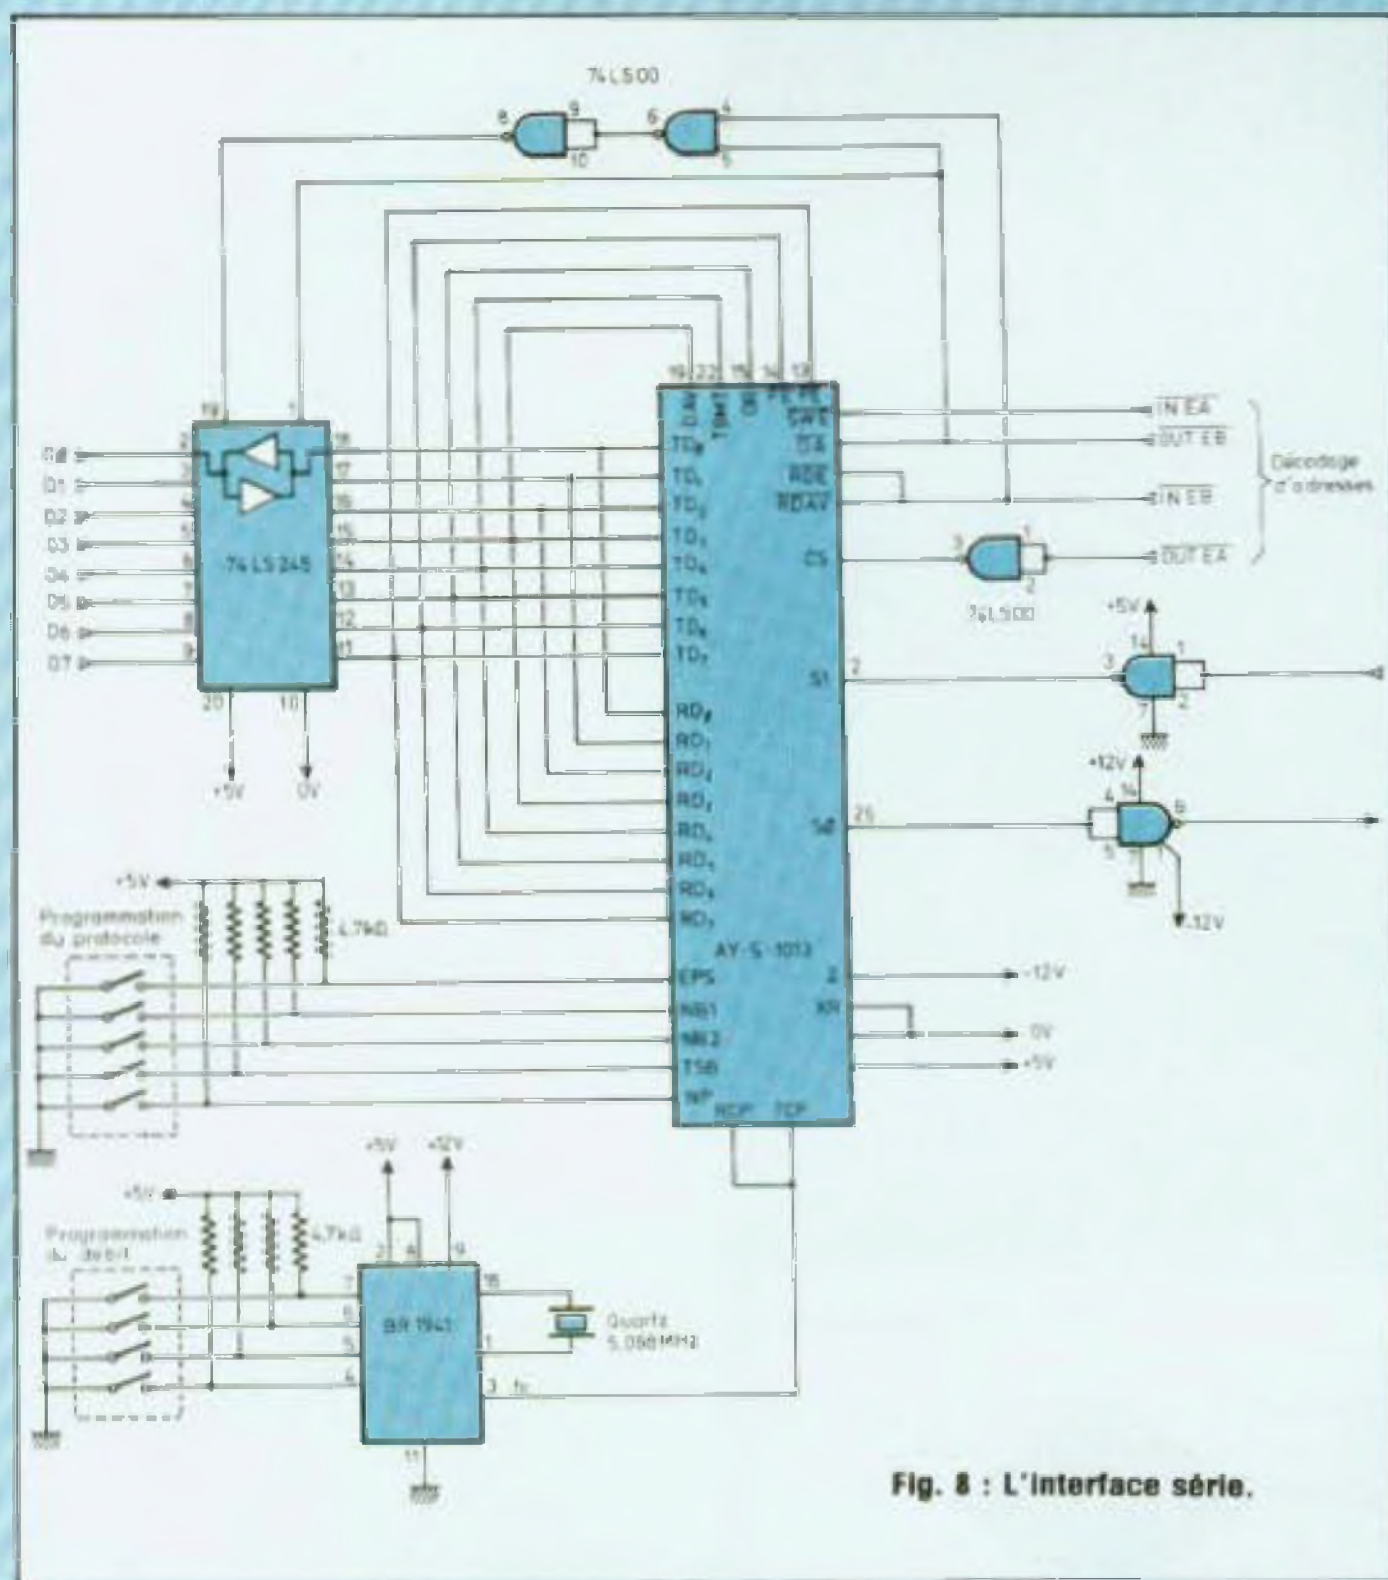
74LS00

8 9 10 6 4 5

19 1

D0 D1 D2 D3 D4 D5 D6 D7

2 3 4 5 6 7 8 9

74 LS 245

18 17 16 15 14 13 12 11

20 10

+5V 0V

19 22 15 16 13

TD0 TD1 TD2 TD3 TD4 TD5 TD6 TD7

RD0 RD1 RD2 RD3 RD4 RD5 RD6 RD7

CWE DS RDE RDAV CS

$\overline{IN EA}$
$\overline{OUT EB}$
$\overline{IN EB}$
$\overline{OUT EA}$

Décodage d'adresses

3 1 2

74LS00

+5V

14 1 3 2 7

S1 2

+12V

4 14 6 5 7

S2 25

-12V

AY-5-1013

EPS NB1 NB2 TSB NP

RCP TCP

2 XR

-12V 0V +5V

+5V

Programmation du protocole

4,7kΩ

+5V +12V

+5V

Programmation du débit

4,7kΩ

2 4 9 7 6 5 4

BR 1941

16 1 3 fc

11

Quartz 5,0688MHz

Fig. 8 : L'interface série.